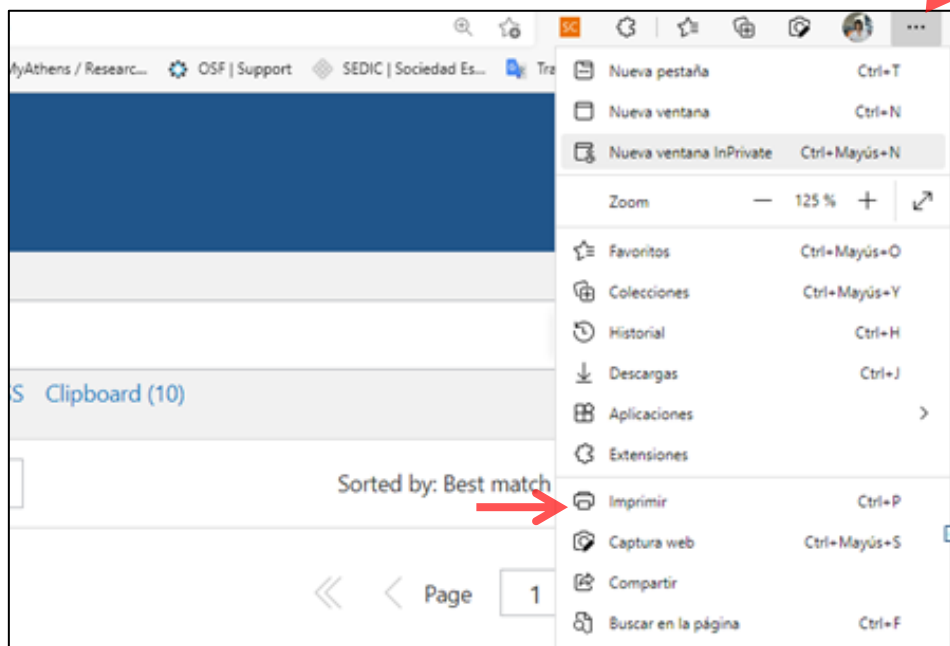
SC

MyAthens / Researc... OSF | Support SEDIC | Sociedad Es... Tra

Nueva pestaña Ctrl+T
Nueva ventana Ctrl+N
Nueva ventana InPrivate Ctrl+Mayús+N
Zoom — 125 % +
Favoritos Ctrl+Mayús+O
Colecciones Ctrl+Mayús+Y
Historial Ctrl+H
Descargas Ctrl+J
Aplicaciones >
Extensiones
Imprimir Ctrl+P
Captura web Ctrl+Mayús+S
Compartir
Buscar en la página Ctrl+F

S Clipboard (10)

Sorted by: Best match

Page 1